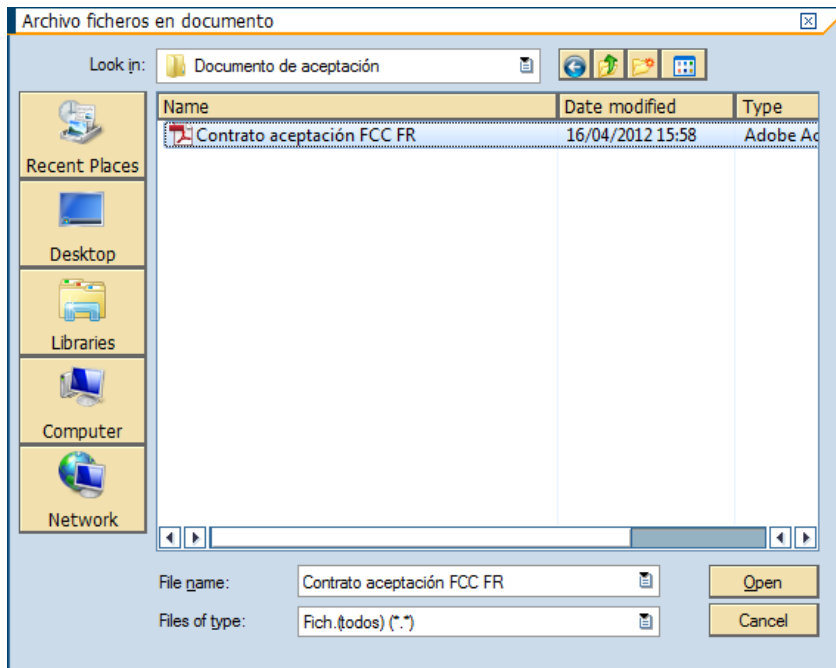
Archivo ficheros en documento

Look in: Documento de aceptación

Recent Places

Desktop

Libraries

Computer

Network

| Name | Date modified | Type |
|---|---|---|
| Contrato aceptación FCC FR | 16/04/2012 15:58 | Adobe Ac |

File name: Contrato aceptación FCC FR

Files of type: Fich.(todos) (*.*)

Open

Cancel